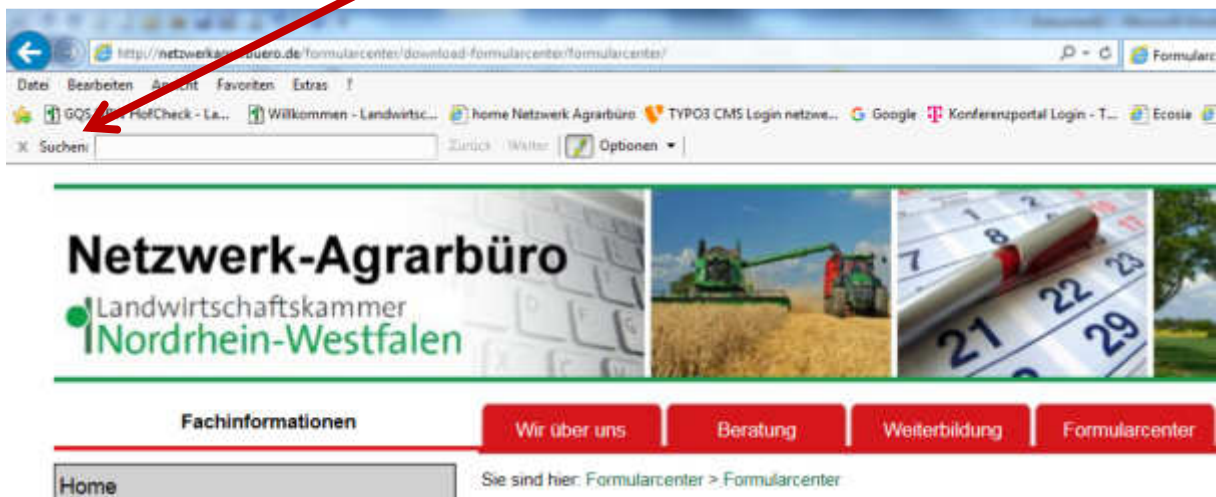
http://netzwerk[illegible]buero.de/formularcenter/download-formularcenter/formularcenter/

Formularc

Datei Bearbeiten Ansicht Favoriten Extras ?

GQS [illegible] HofCheck - La... Willkommen - Landwirtsc... home Netzwerk Agrarbüro TYPO3 CMS Login netzwe... Google Konferenzportal Login - T... Ecosia

Suchen: Zurück Weiter Optionen

Netzwerk-Agrarbüro

Landwirtschaftskammer Nordrhein-Westfalen

Fachinformationen

Wir über uns

Beratung

Weiterbildung

Formularcenter

Home

Sie sind hier: Formularcenter > Formularcenter